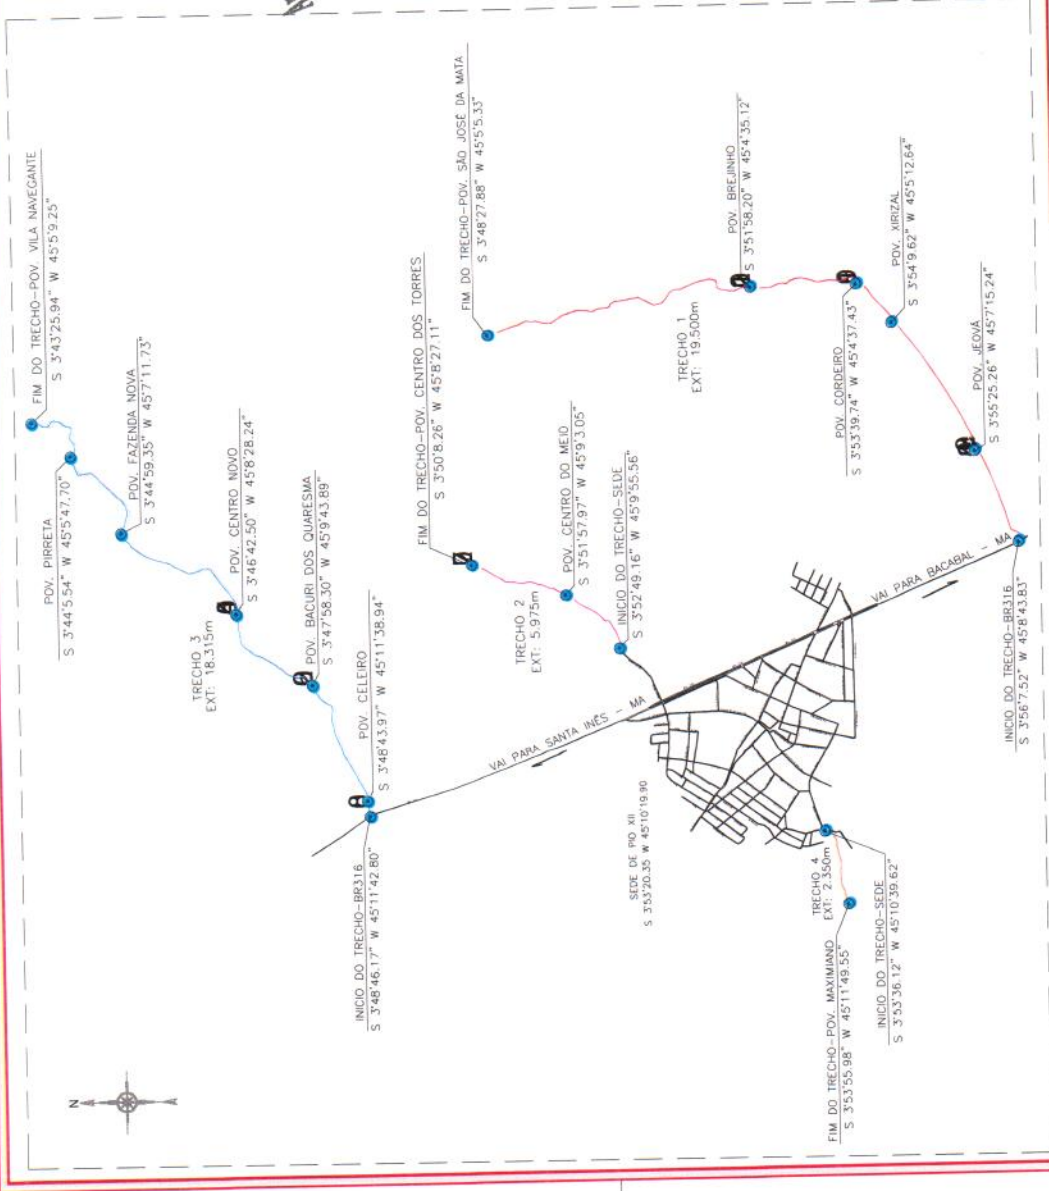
FIM DO TRECHO-POV. VILA NAVEGANTE
S 3°43'25.94" W 45°5'9.25"

POV. PIRRETA
S 3°44'5.54" W 45°5'47.70"

POV. FAZENDA NOVA
S 3°44'59.35" W 45°7'11.73"

POV. CENTRO NOVO
S 3°46'42.50" W 45°8'28.24"

TRECHO 3
EXT: 18.315m

POV. BACURI DOS QUARESMA
S 3°47'58.30" W 45°9'43.89"

POV. CELEIRO
S 3°48'43.97" W 45°11'38.94"

INICIO DO TRECHO-BR316
S 3°48'46.17" W 45°11'42.80"

FIM DO TRECHO-POV. CENTRO DOS TORRES
S 3°50'8.26" W 45°8'27.11"

POV. CENTRO DO MEIO
S 3°51'57.97" W 45°9'3.05"

TRECHO 2
EXT: 5.975m

INICIO DO TRECHO-SEDE
S 3°52'49.16" W 45°9'55.56"

VAI PARA SANTA INÊS - MA

SEDE DE PIO XII
S 3°53'20.35 W 45°10'19.90

TRECHO 4
EXT: 2.350m

FIM DO TRECHO-POV. MAXIMIANO
S 3°53'55.98" W 45°11'49.55"

INICIO DO TRECHO-SEDE
S 3°53'36.12" W 45°10'39.62"

FIM DO TRECHO-POV. SÃO JOSÉ DA MATA
S 3°48'27.88" W 45°5'5.33"

TRECHO 1
EXT: 19.500m

POV. BREJINHO
S 3°51'58.20" W 45°4'35.12"

POV. CORDEIRO
S 3°53'39.74" W 45°4'37.43"

POV. XIRIZAL
S 3°54'9.62" W 45°5'12.64"

POV. JEOVÁ
S 3°55'25.26" W 45°7'15.24"

VAI PARA BACABAL - MA

INICIO DO TRECHO-BR316
S 3°56'7.52" W 45°8'43.83"

N